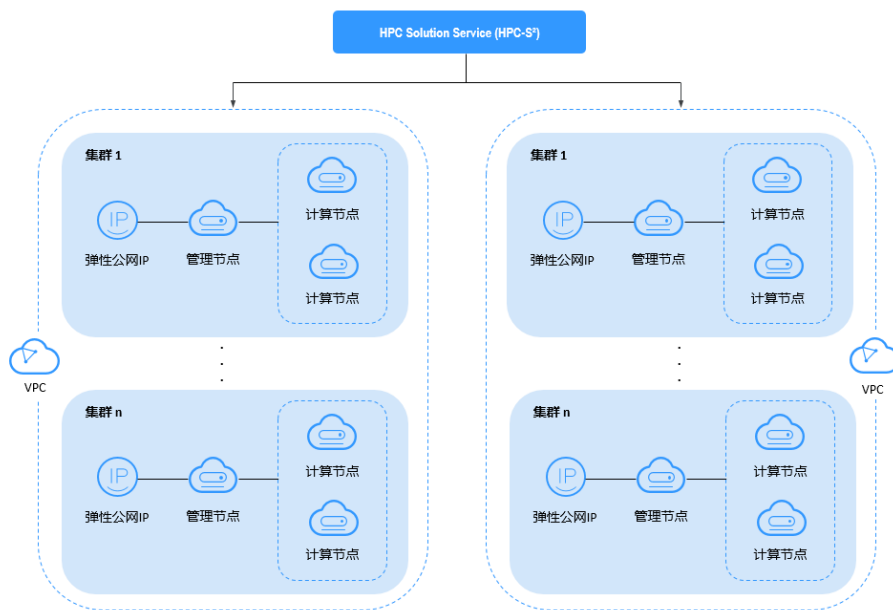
HPC Solution Service (HPC-S²)

VPC

集群 1

IP

弹性公网IP

管理节点

计算节点

计算节点

集群 n

IP

弹性公网IP

管理节点

计算节点

计算节点

VPC

集群 1

IP

弹性公网IP

管理节点

计算节点

计算节点

集群 n

IP

弹性公网IP

管理节点

计算节点

计算节点